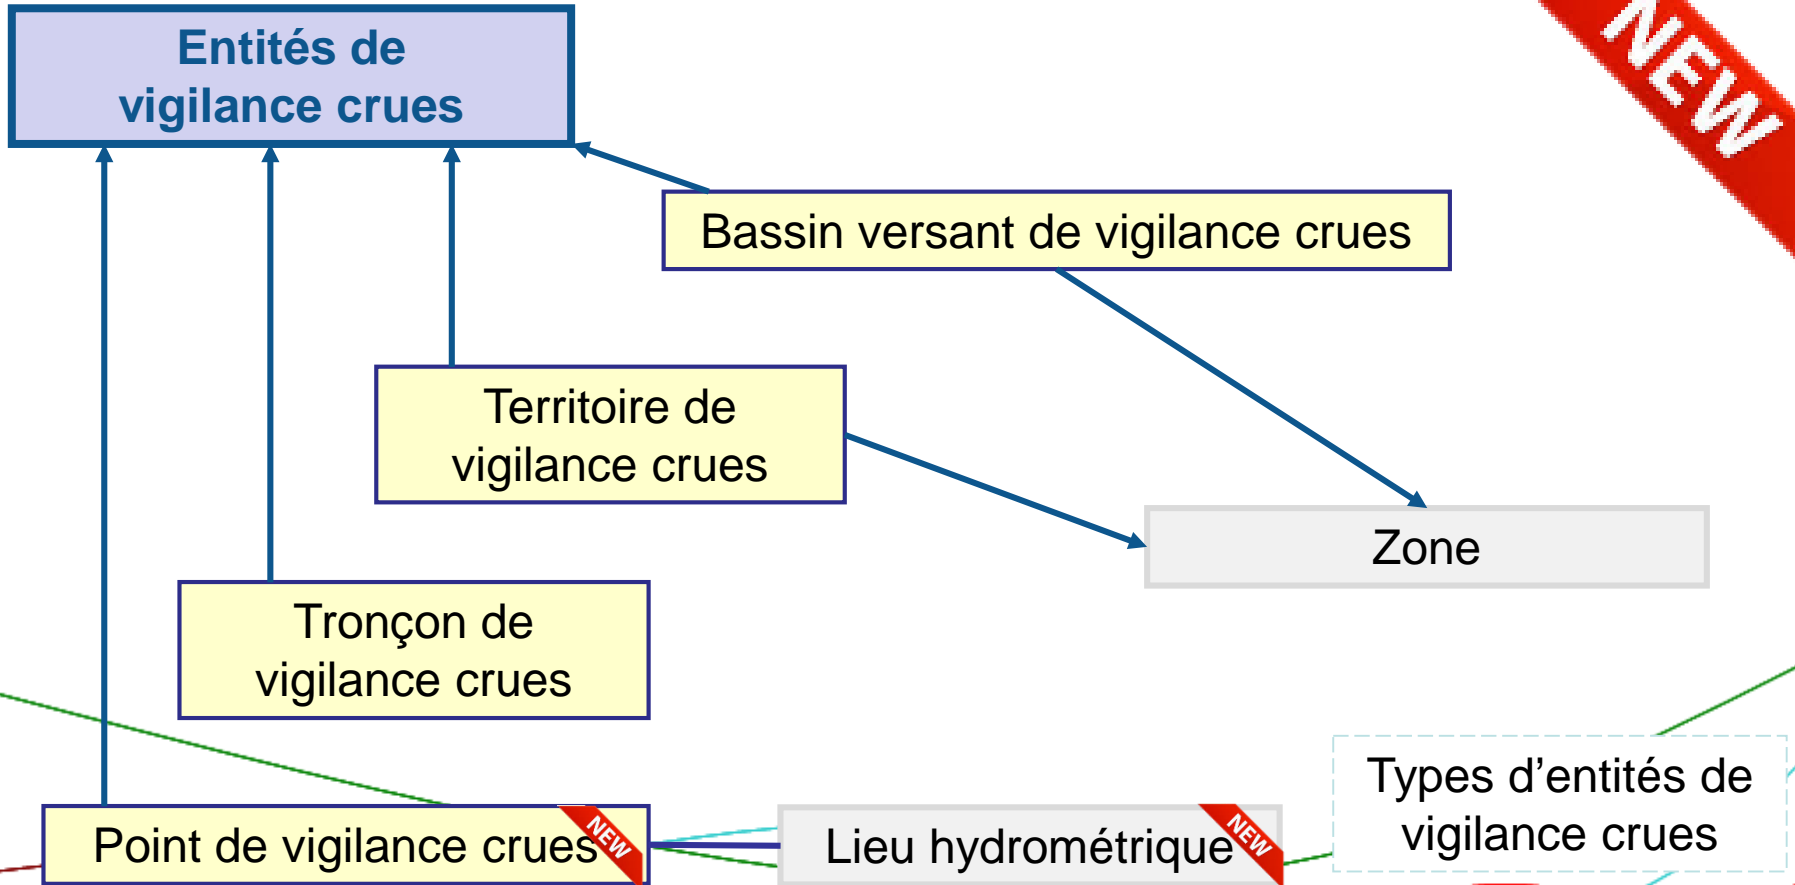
Entités de vigilance crues

NEW

Bassin versant de vigilance crues

Territoire de vigilance crues

Zone

Tronçon de vigilance crues

Types d’entités de vigilance crues

Point de vigilance crues

NEW

Lieu hydrométrique

NEW